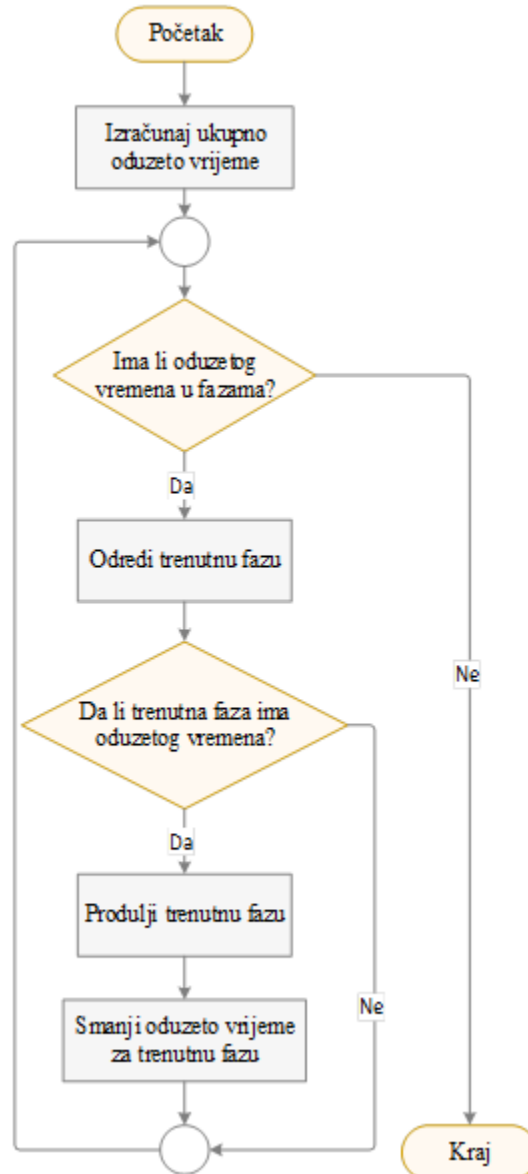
Početak

Izračunaj ukupno oduzeto vrijeme

Ima li oduzetog vremena u fazama?

Da

Odredi trenutnu fazu

Ne

Da li trenutna faza ima oduzetog vremena?

Da

Produlji trenutnu fazu

Ne

Smanji oduzeto vrijeme za trenutnu fazu

Kraj